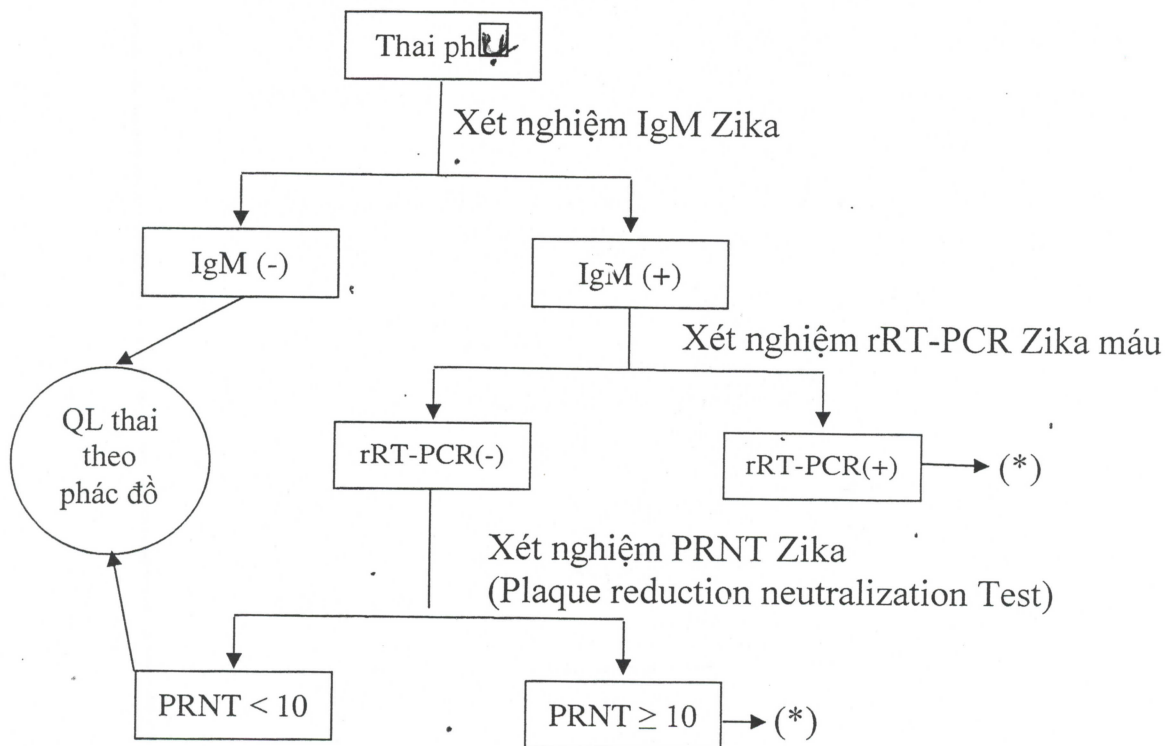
Thai phụ

Xét nghiệm IgM Zika

IgM (-)

IgM (+)

Xét nghiệm rRT-PCR Zika máu

QL thai theo phác đồ

rRT-PCR(-)

rRT-PCR(+)

(*)

Xét nghiệm PRNT Zika (Plaque reduction neutralization Test)

PRNT < 10

PRNT $\geq$ 10

(*)